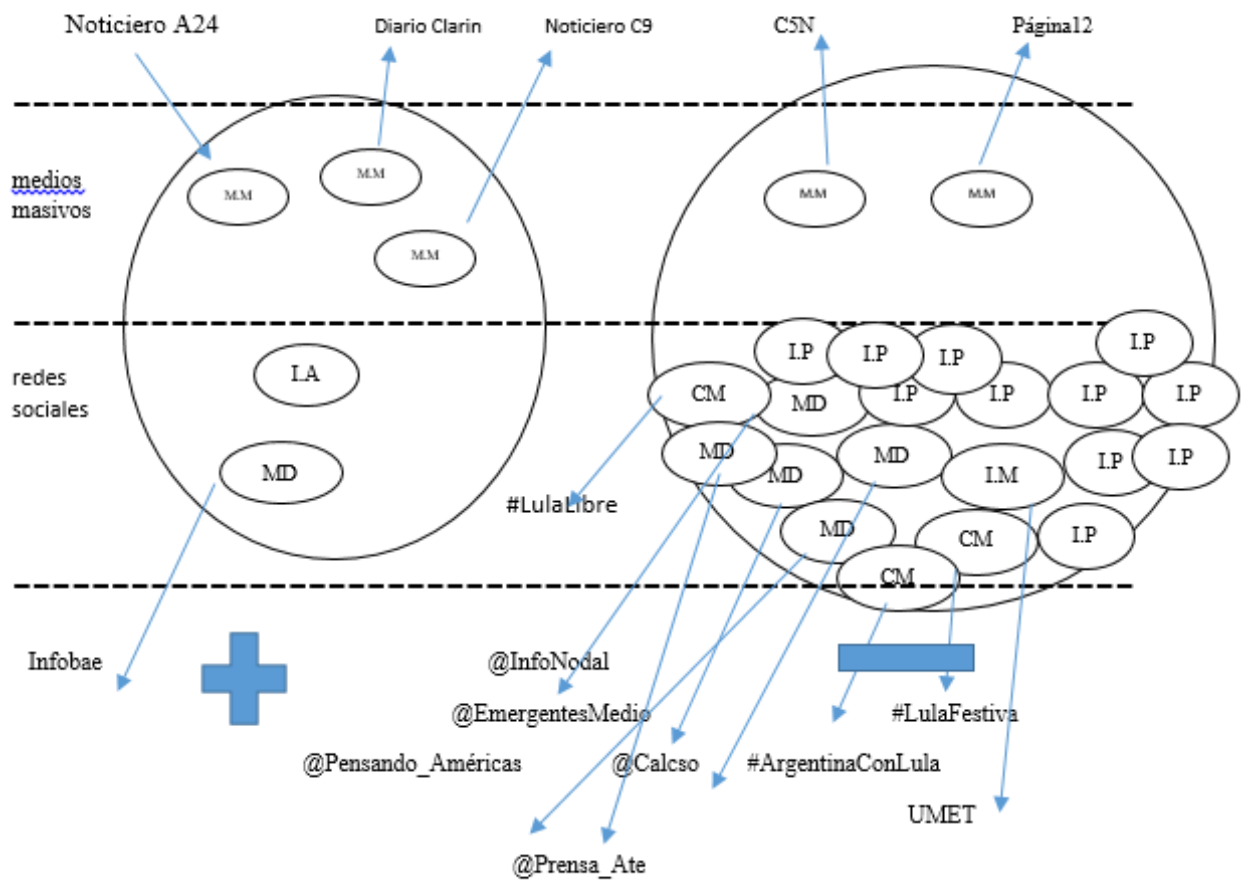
Noticiero A24

Diario Clarin

Noticiero C9

C5N

Página12

medios masivos

M.M

M.M

M.M

M.M

M.M

redes sociales

I.A

MD

I.P

I.P

I.P

I.P

CM

MD

I.P

I.P

I.P

I.P

MD

MD

MD

I.M

I.P

I.P

#LulaLibre

MD

CM

I.P

CM

Infobae

@InfoNodal

@EmergentesMedio

#LulaFestiva

@Pensando_Américas

@Calcso

#ArgentinaConLula

UMET

@Prensa_Ate